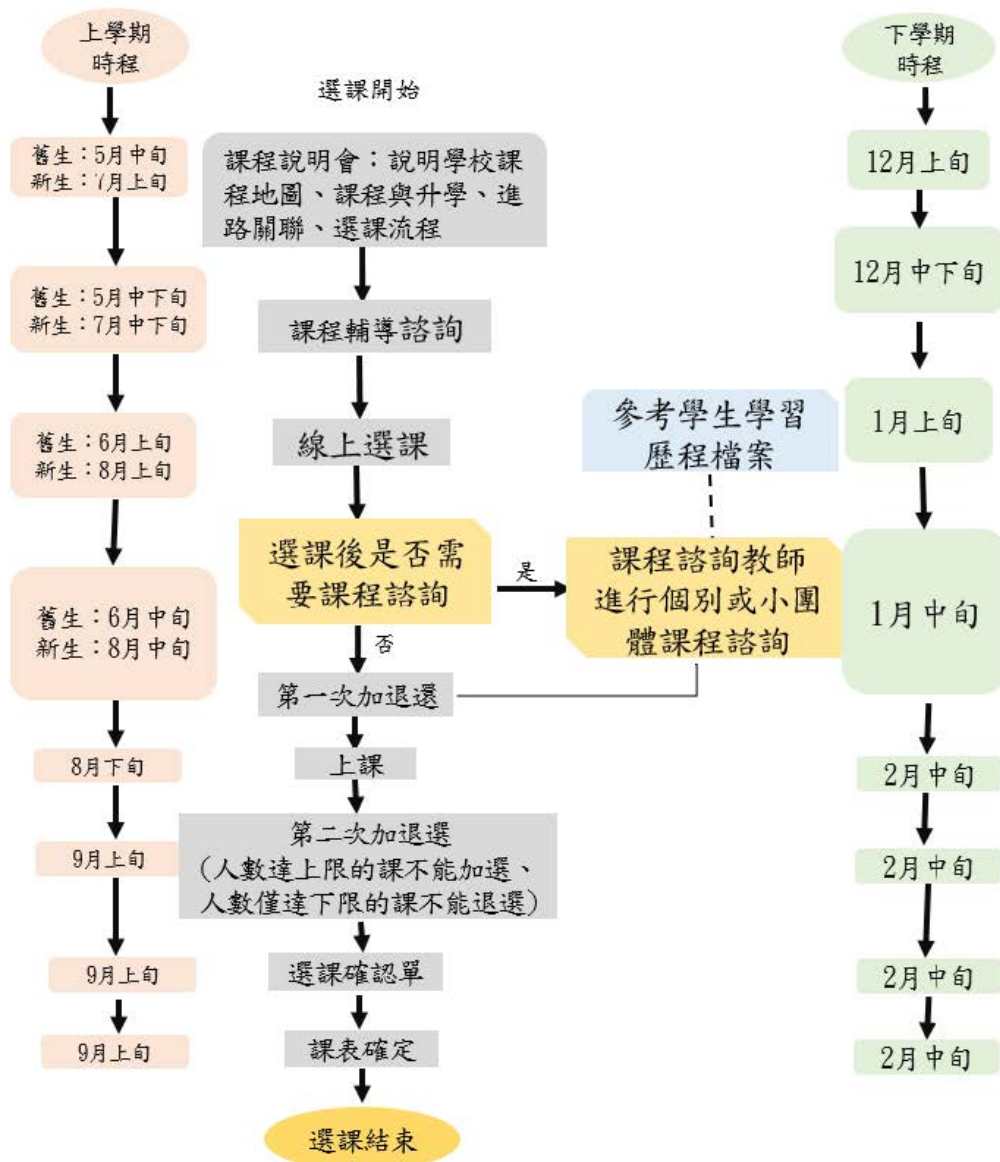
上學期時程

舊生：5月中旬
新生：7月上旬

舊生：5月中下旬
新生：7月中下旬

舊生：6月上旬
新生：8月上旬

舊生：6月中旬
新生：8月中旬

8月下旬

9月上旬

9月上旬

9月上旬

選課開始

課程說明會：說明學校課程地圖、課程與升學、進路關聯、選課流程

課程輔導諮詢

線上選課

選課後是否需要課程諮詢

是

否

參考學生學習歷程檔案

課程諮詢教師進行個別或小團體課程諮詢

第一次加退選

上課

第二次加退選
(人數達上限的課不能加選、人數僅達下限的課不能退選)

選課確認單

課表確定

選課結束

下學期時程

12月上旬

12月中下旬

1月上旬

1月中旬

2月中旬

2月中旬

2月中旬

2月中旬